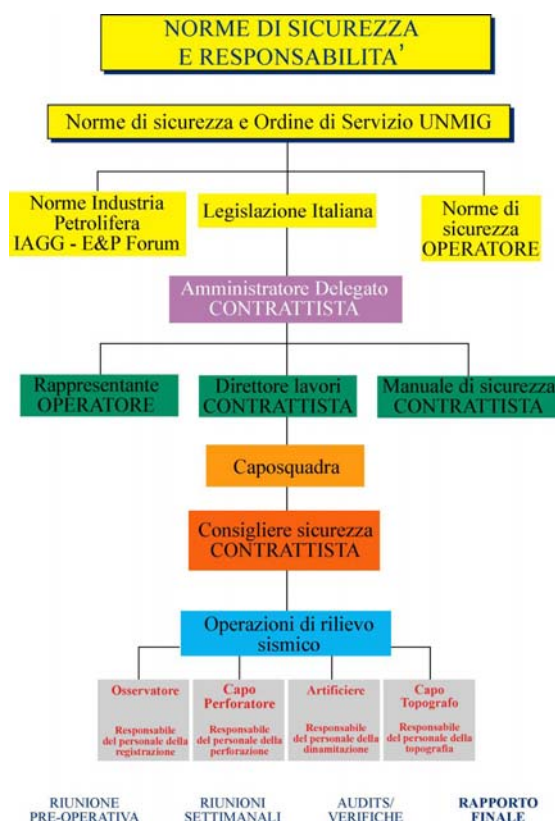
NORME DI SICUREZZA
E RESPONSABILITA'

Norme di sicurezza e Ordine di Servizio UNMIG

Norme Industria Petrolifera IAGG - E&P Forum

Legislazione Italiana

Norme di sicurezza OPERATORE

Amministratore Delegato CONTRATTISTA

Rappresentante OPERATORE

Direttore lavori CONTRATTISTA

Manuale di sicurezza CONTRATTISTA

Caposquadra

Consigliere sicurezza CONTRATTISTA

Operazioni di rilievo sismico

Osservatore

Responsabile del personale della registrazione

Capo Perforatore

Responsabile del personale della perforazione

Artificiere

Responsabile del personale della dinamitazione

Capo Topografo

Responsabile del personale della topografia

RIUNIONE PRE-OPERATIVA

RIUNIONI SETTIMANALI

AUDITS/ VERIFICHE

RAPPORTO FINALE